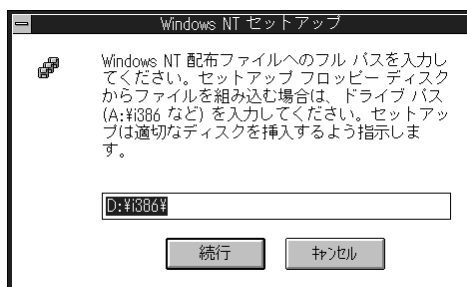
Windows NT セットアップ

Windows NT 配布ファイルへのフル パスを入力してください。セットアップ フロッピー ディスクからファイルを組み込む場合は、ドライブ パス (A:¥i386 など) を入力してください。セットアップは適切なディスクを挿入するよう指示します。

D:¥i386¥

続行

ｷｬﾝｾﾙ